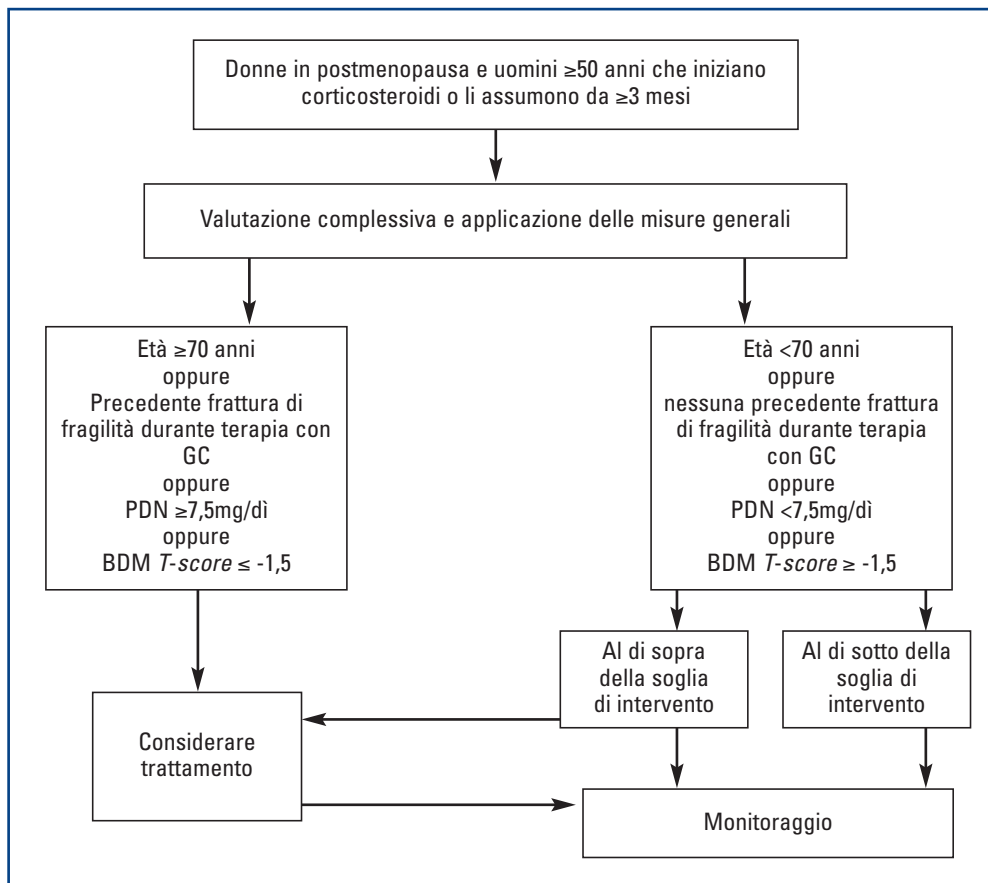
Donne in postmenopausa e uomini ≥50 anni che iniziano corticosteroidi o li assumono da ≥3 mesi

Valutazione complessiva e applicazione delle misure generali

Età ≥70 anni
oppure
Precedente frattura di fragilità durante terapia con GC
oppure
PDN ≥7,5mg/dì
oppure
BDM *T-score* ≤ -1,5

Età <70 anni
oppure
nessuna precedente frattura di fragilità durante terapia con GC
oppure
PDN <7,5mg/dì
oppure
BDM *T-score* ≥ -1,5

Al di sopra della soglia di intervento

Al di sotto della soglia di intervento

Considerare trattamento

Monitoraggio